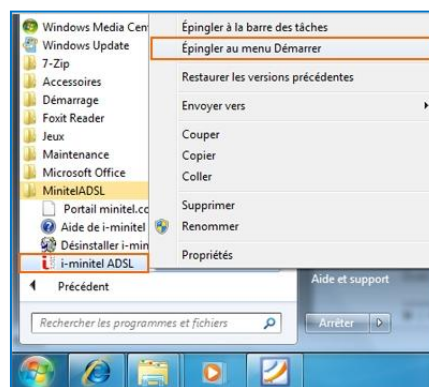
Windows Media Cent
Windows Update
7-Zip
Accessoires
Démarrage
Foxit Reader
Jeux
Maintenance
Microsoft Office
MinitelADSL
Portail minitel.cc
Aide de i-minitel
Désinstaller i-min
i-minitel ADSL
Précédent
Rechercher les programmes et fichiers

Épingler à la barre des tâches
Épingler au menu Démarrer
Restaurer les versions précédentes
Envoyer vers
Couper
Copier
Coller
Supprimer
Renommer
Propriétés

Aide et support
Arrêter